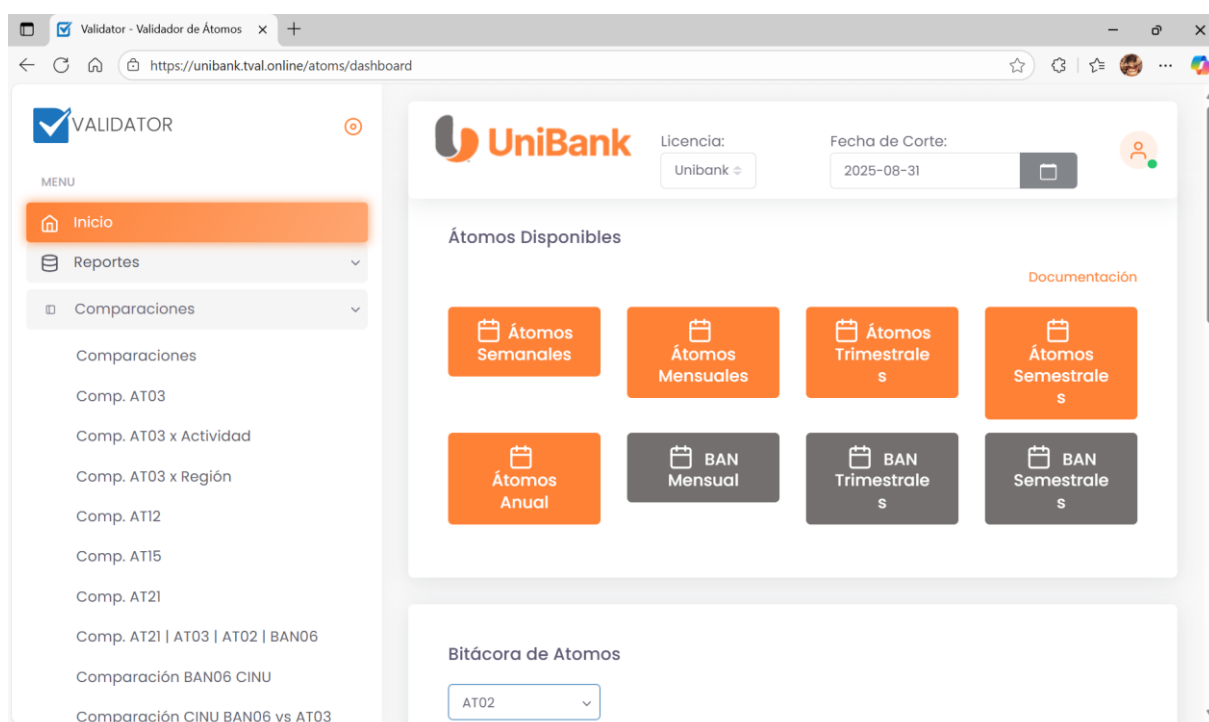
Validator - Validador de Átomos ×
https://unibank.tval.online/atoms/dashboard

VALIDATOR

MENU

Inicio

Reportes

Comparaciones

Comparaciones

Comp. AT03

Comp. AT03 x Actividad

Comp. AT03 x Región

Comp. AT12

Comp. AT15

Comp. AT21

Comp. AT21 | AT03 | AT02 | BAN06

Comparación BAN06 CINU

Comparación CINU BAN06 vs AT03

UniBank

Licencia:
Unibank

Fecha de Corte:
2025-08-31

Átomos Disponibles

Documentación

Átomos Semanales

Átomos Mensuales

Átomos Trimestrales

Átomos Semestrales

Átomos Anual

BAN Mensual

BAN Trimestrales

BAN Semestrales

Bitácora de Atomos

AT02